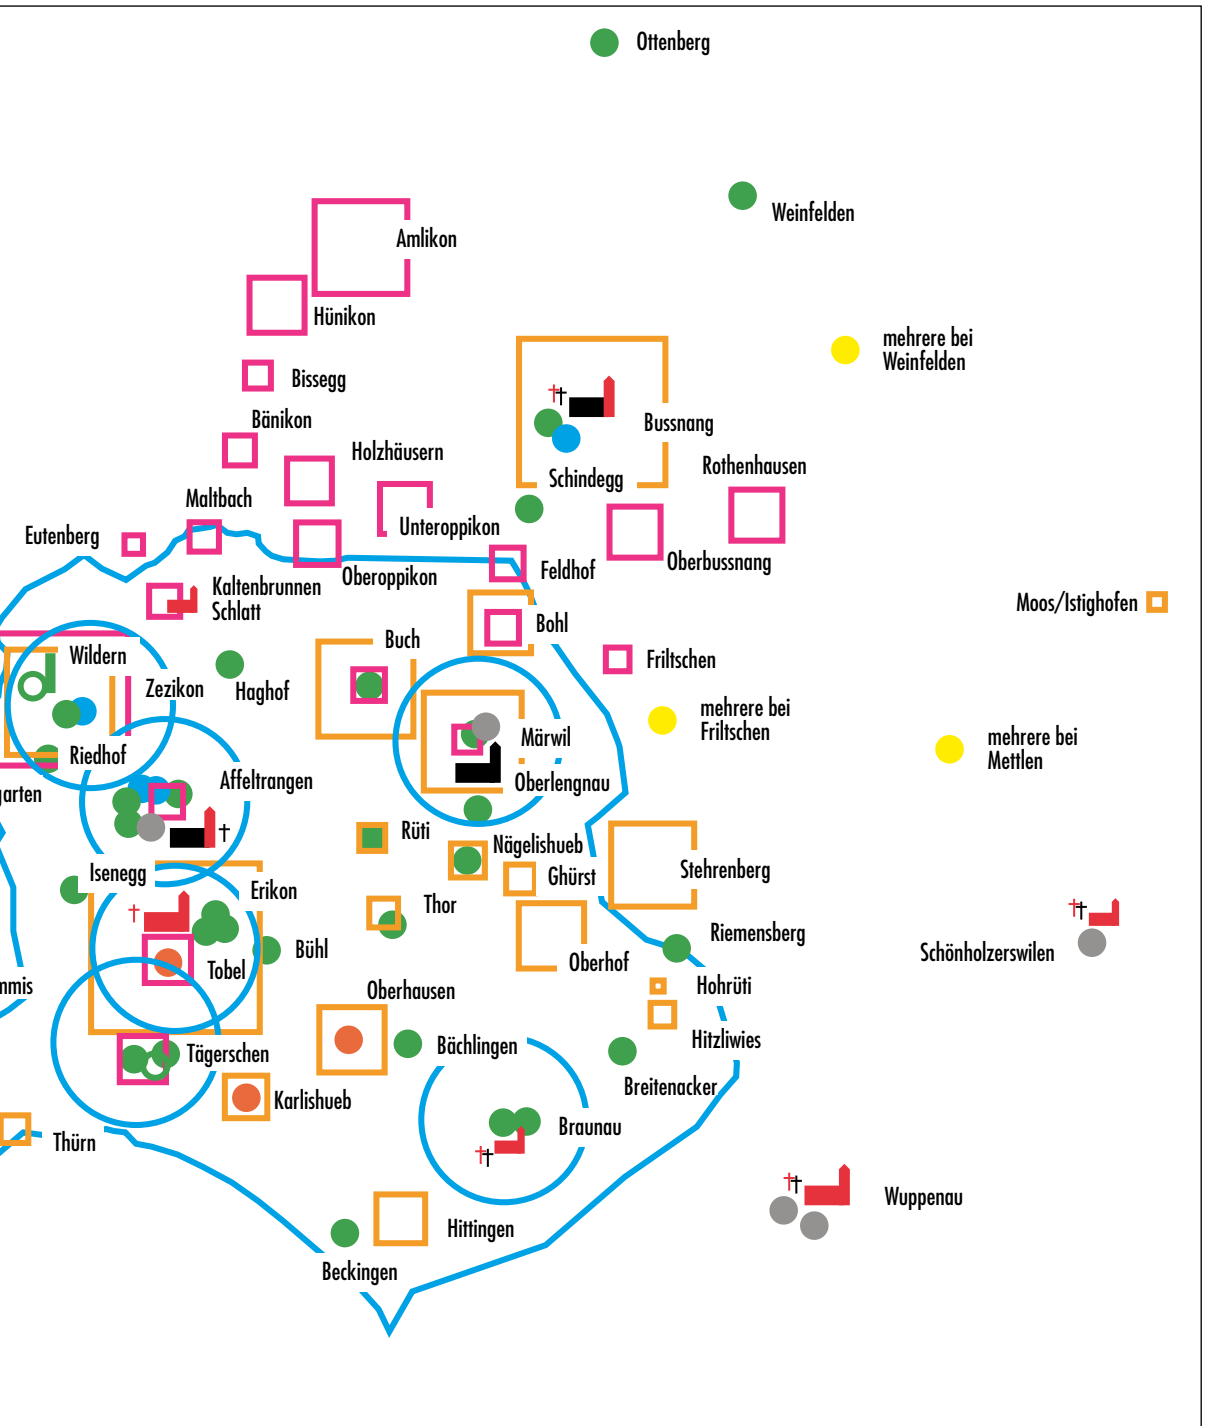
Ottenberg

Weinfelden

Amlikon

Hünikon

mehrere bei Weinfelden

Bissegg

Bänikon

Bussnang

Holzhäusern

Schindegg

Rothenhausen

Maltbach

Unteroppikon

Eutenberg

Feldhof

Oberbussnang

Kaltenbrunnen Schlatt

Oberoppikon

Moos/Istighofen

Bohl

Buch

Friltschen

Wildern

Zezikon

Haghof

Märwil

mehrere bei Friltschen

mehrere bei Mettlen

Riedhof

Oberlengnau

arten

Affeltrangen

Rüti

Nägelishueb

Stehrenberg

Isenegg

Ghürst

Erikon

Thor

Riemensberg

Schönholzerswilen

Bühl

Tobel

Oberhof

mmis

Hohrüti

Oberhausen

Hitzliwies

Bächlingen

Tägerschen

Breitenacker

Karlishueb

Braunau

Thürn

Wuppenau

Hittingen

Beckingen